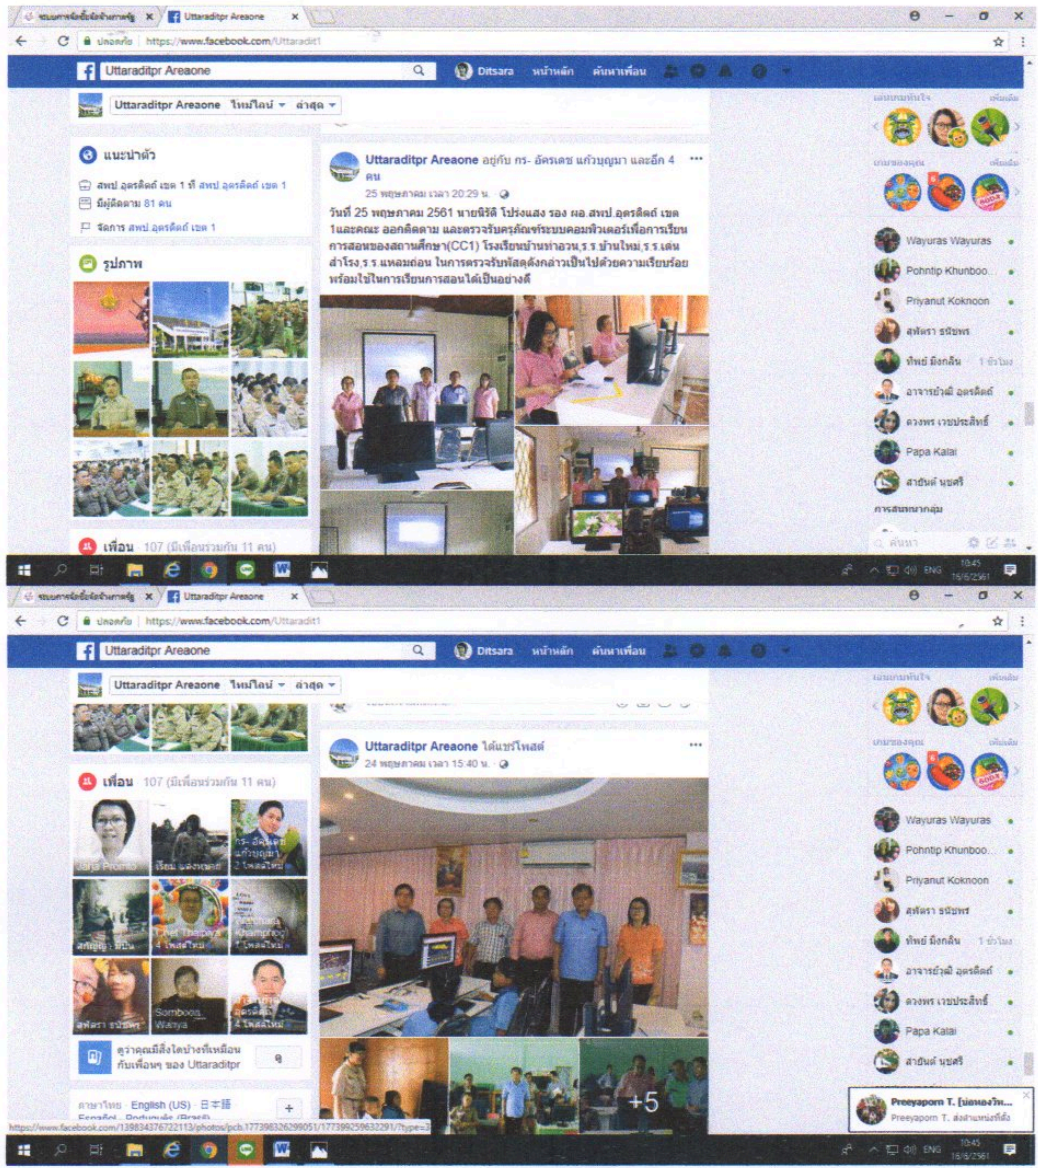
Uttaraditpr Areaone ×

ปลอดภัย | https://www.facebook.com/Uttaradit1

Uttaraditpr Areaone

Ditsara หน้าหลัก ค้นหาเพื่อน

Uttaraditpr Areaone ไทม์ไลน์ ▾ ล่าสุด ▾

แนะนำตัว

สพป.อุตรดิตถ์ เขต 1 ที่ สพป.อุตรดิตถ์ เขต 1

มีผู้ติดตาม 81 คน

จัดการ สพป.อุตรดิตถ์ เขต 1

รูปภาพ

เพื่อน 107 (มีเพื่อนร่วมกัน 11 คน)

Uttaraditpr Areaone อยู่กับ กร- อัครเดช แก้วบุญมา และอีก 4 คน

25 พฤษภาคม เวลา 20:29 น.

วันที่ 25 พฤษภาคม 2561 นายนิรัติ โปร่งแสง รอง ผอ.สพป.อุตรดิตถ์ เขต 1และคณะ ออกติดตาม และตรวจรับครุภัณฑ์ระบบคอมพิวเตอร์เพื่อการเรียนการสอนของสถานศึกษา(CC1) โรงเรียนบ้านท่าอวน,ร.ร.บ้านใหม่,ร.ร.เด่นสำโรง,ร.ร.แหลมถ่อน ในการตรวจรับพัสดุดังกล่าวเป็นไปด้วยความเรียบร้อยพร้อมใช้ในการเรียนการสอนได้เป็นอย่างดี

Wayuras Wayuras

Pohntip Khunboo...

Priyanut Koknoon

สุพัตรา ธนัชพร

ทิพย์ มิ่งกลิ่น 1 ชั่วโมง

อาจารย์วุฒิ อุตรดิตถ์

ดวงพร เวชประสิทธิ์

Papa Kalai

สายันต์ นุชศรี

การสนทนากลุ่ม

ค้นหา

ENG 10:45 16/6/2561

Uttaraditpr Areaone ×

ปลอดภัย | https://www.facebook.com/Uttaradit1

Uttaraditpr Areaone

Ditsara หน้าหลัก ค้นหาเพื่อน

Uttaraditpr Areaone ไทม์ไลน์ ▾ ล่าสุด ▾

เพื่อน 107 (มีเพื่อนร่วมกัน 11 คน)

Somboon Wanya

สุพัตรา ธนัชพร

ดูว่าคุณมีสิ่งใดบ้างที่เหมือนกับเพื่อนๆ ของ Uttaraditpr

ภาษาไทย · English (US) · 日本語

Uttaraditpr Areaone ได้แชร์โพสต์

24 พฤษภาคม เวลา 15:40 น.

+5

Wayuras Wayuras

Pohntip Khunboo...

Priyanut Koknoon

สุพัตรา ธนัชพร

ทิพย์ มิ่งกลิ่น 1 ชั่วโมง

อาจารย์วุฒิ อุตรดิตถ์

ดวงพร เวชประสิทธิ์

Papa Kalai

สายันต์ นุชศรี

Preeyaporn T.

https://www.facebook.com/1398343767221 13/photos/pcb.177398326299051/177399259632291/?type=3

ENG 10:45 16/6/2561